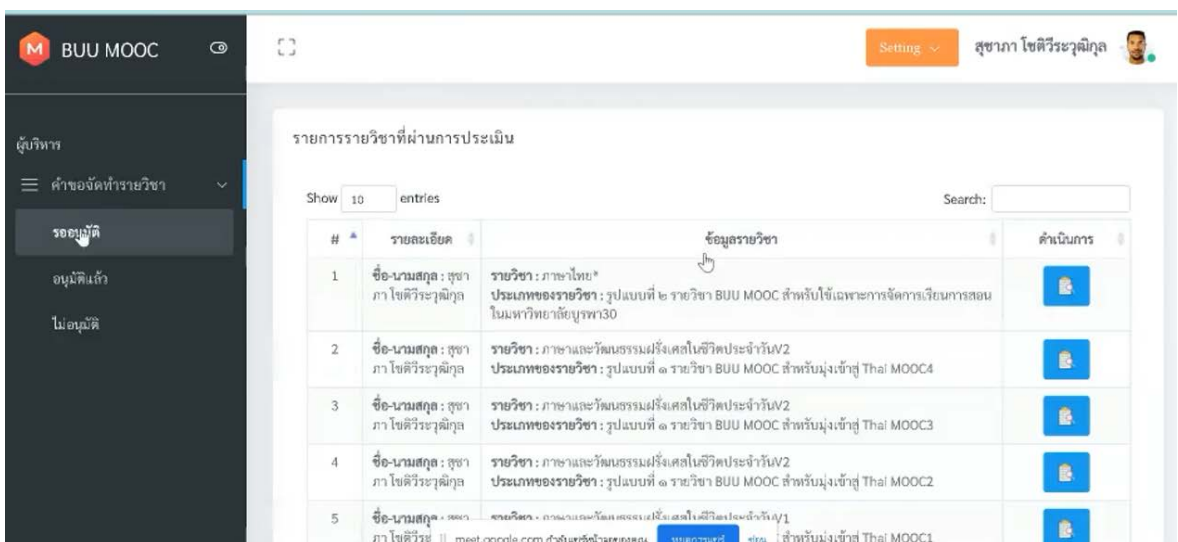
M BUU MOOC

Setting

สุชาภา โชติวีระวุฒิกุล

ผู้บริหาร

คำขอจัดทำรายวิชา

รออนุมัติ

อนุมัติแล้ว

ไม่อนุมัติ

รายการรายวิชาที่ผ่านการประเมิน

Show 10 entries

Search:

| # | รายละเอียด | ข้อมูลรายวิชา | ดำเนินการ |
|---|---|---|---|
| 1 | ชื่อ-นามสกุล : สุชาภา โชติวีระวุฒิกุล | รายวิชา : ภาษาไทย* ประเภทของรายวิชา : รูปแบบที่ ๒ รายวิชา BUU MOOC สำหรับใช้เฉพาะการจัดการเรียนการสอนในมหาวิทยาลัยบูรพา30 | |
| 2 | ชื่อ-นามสกุล : สุชาภา โชติวีระวุฒิกุล | รายวิชา : ภาษาและวัฒนธรรมฝรั่งเศสในชีวิตประจำวันV2 ประเภทของรายวิชา : รูปแบบที่ ๑ รายวิชา BUU MOOC สำหรับมุ่งเข้าสู่ Thai MOOC4 | |
| 3 | ชื่อ-นามสกุล : สุชาภา โชติวีระวุฒิกุล | รายวิชา : ภาษาและวัฒนธรรมฝรั่งเศสในชีวิตประจำวันV2 ประเภทของรายวิชา : รูปแบบที่ ๑ รายวิชา BUU MOOC สำหรับมุ่งเข้าสู่ Thai MOOC3 | |
| 4 | ชื่อ-นามสกุล : สุชาภา โชติวีระวุฒิกุล | รายวิชา : ภาษาและวัฒนธรรมฝรั่งเศสในชีวิตประจำวันV2 ประเภทของรายวิชา : รูปแบบที่ ๑ รายวิชา BUU MOOC สำหรับมุ่งเข้าสู่ Thai MOOC2 | |
| 5 | ชื่อ-นามสกุล : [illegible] ภา โชติวีระ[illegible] | รายวิชา : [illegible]V1 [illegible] สำหรับมุ่งเข้าสู่ Thai MOOC1 | |

meet.google.com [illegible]